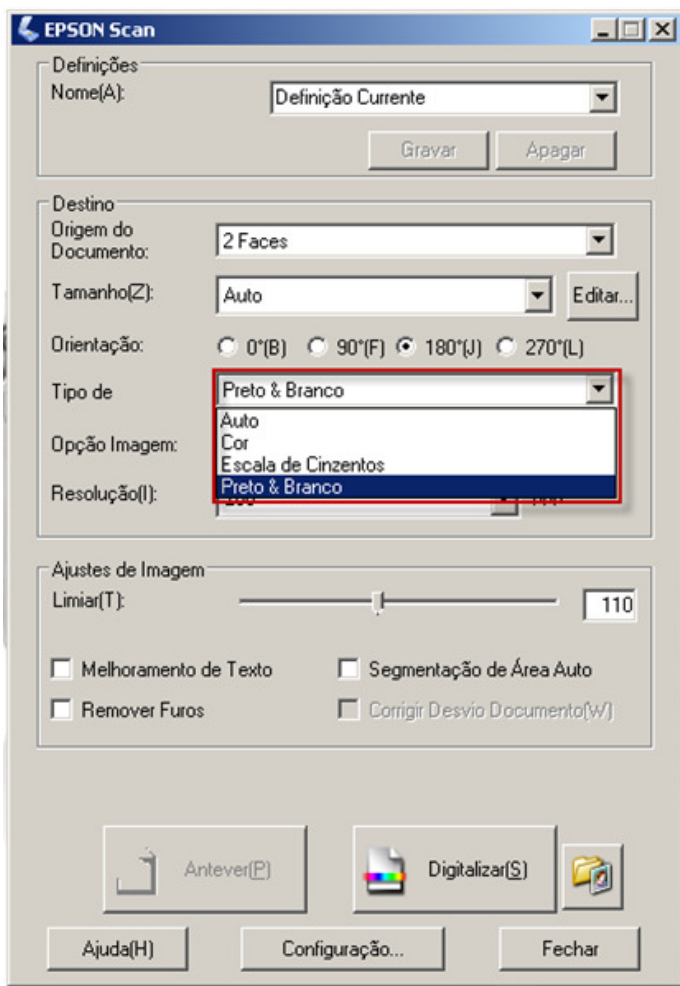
EPSON Scan

Definições
Nome(A): Definição Currente
Gravar Apagar

Destino
Origem do Documento: 2 Faces
Tamanho(Z): Auto Editar...
Orientação: 0°(B) 90°(F) 180°(J) 270°(L)
Tipo de Preto & Branco
Auto
Cor
Escala de Cinzentos
Preto & Branco
Opção Imagem:
Resolução(I): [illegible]

Ajustes de Imagem
Limiar(T): 110
Melhoramento de Texto
Segmentação de Área Auto
Remover Furos
Corrigir Desvio Documento(W)

Antever(P)
Digitalizar(S)

Ajuda(H) Configuração... Fechar